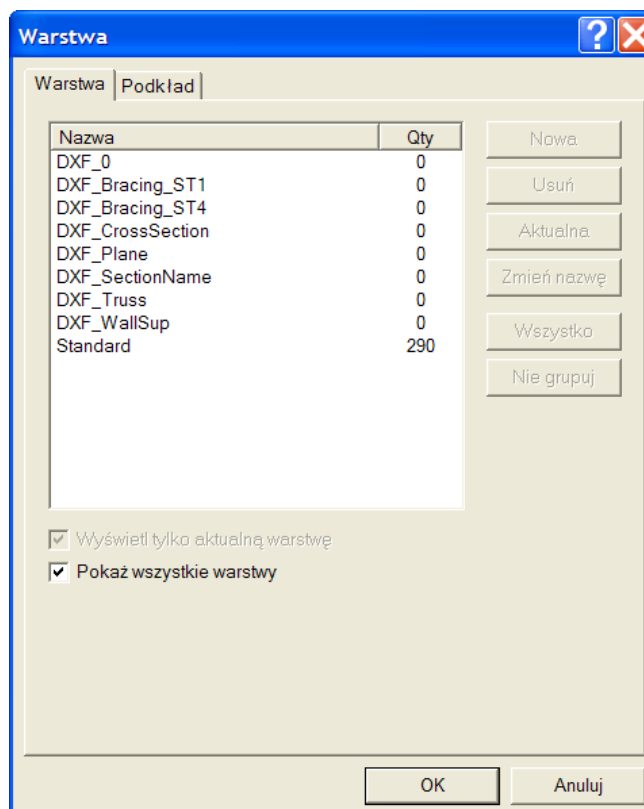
Warstwa

Warstwa | Podkład

| Nazwa | Qty |
|---|---|
| DXF_0 | 0 |
| DXF_Bracing_ST1 | 0 |
| DXF_Bracing_ST4 | 0 |
| DXF_CrossSection | 0 |
| DXF_Plane | 0 |
| DXF_SectionName | 0 |
| DXF_Truss | 0 |
| DXF_WallSup | 0 |
| Standard | 290 |

Nowa
Usuń
Aktualna
Zmień nazwę
Wszystko
Nie grupuj

Wyświetl tylko aktualną warstwę
Pokaż wszystkie warstwy

OK
Anuluj